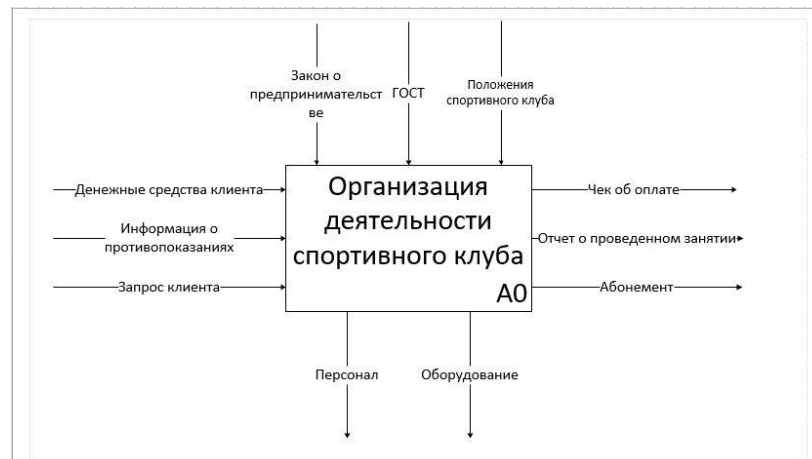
Закон о предпринимательстве

ГОСТ

Положения спортивного клуба

Денежные средства клиента

Информация о противопоказаниях

Запрос клиента

Организация деятельности спортивного клуба

A0

Чек об оплате

Отчет о проведенном занятии

Абонемент

Персонал

Оборудование